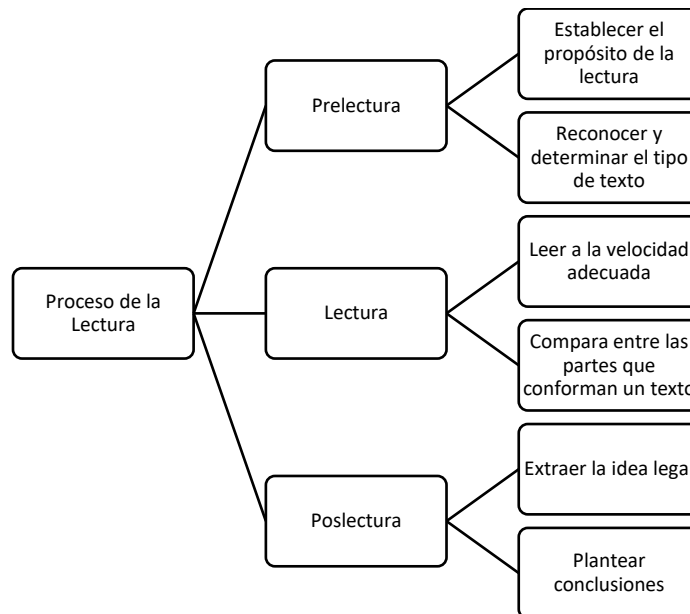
Proceso de la Lectura

Prelectura

Establecer el propósito de la lectura

Reconocer y determinar el tipo de texto

Lectura

Leer a la velocidad adecuada

Compara entre las partes que conforman un texto

Poslectura

Extraer la idea lega

Plantear conclusiones